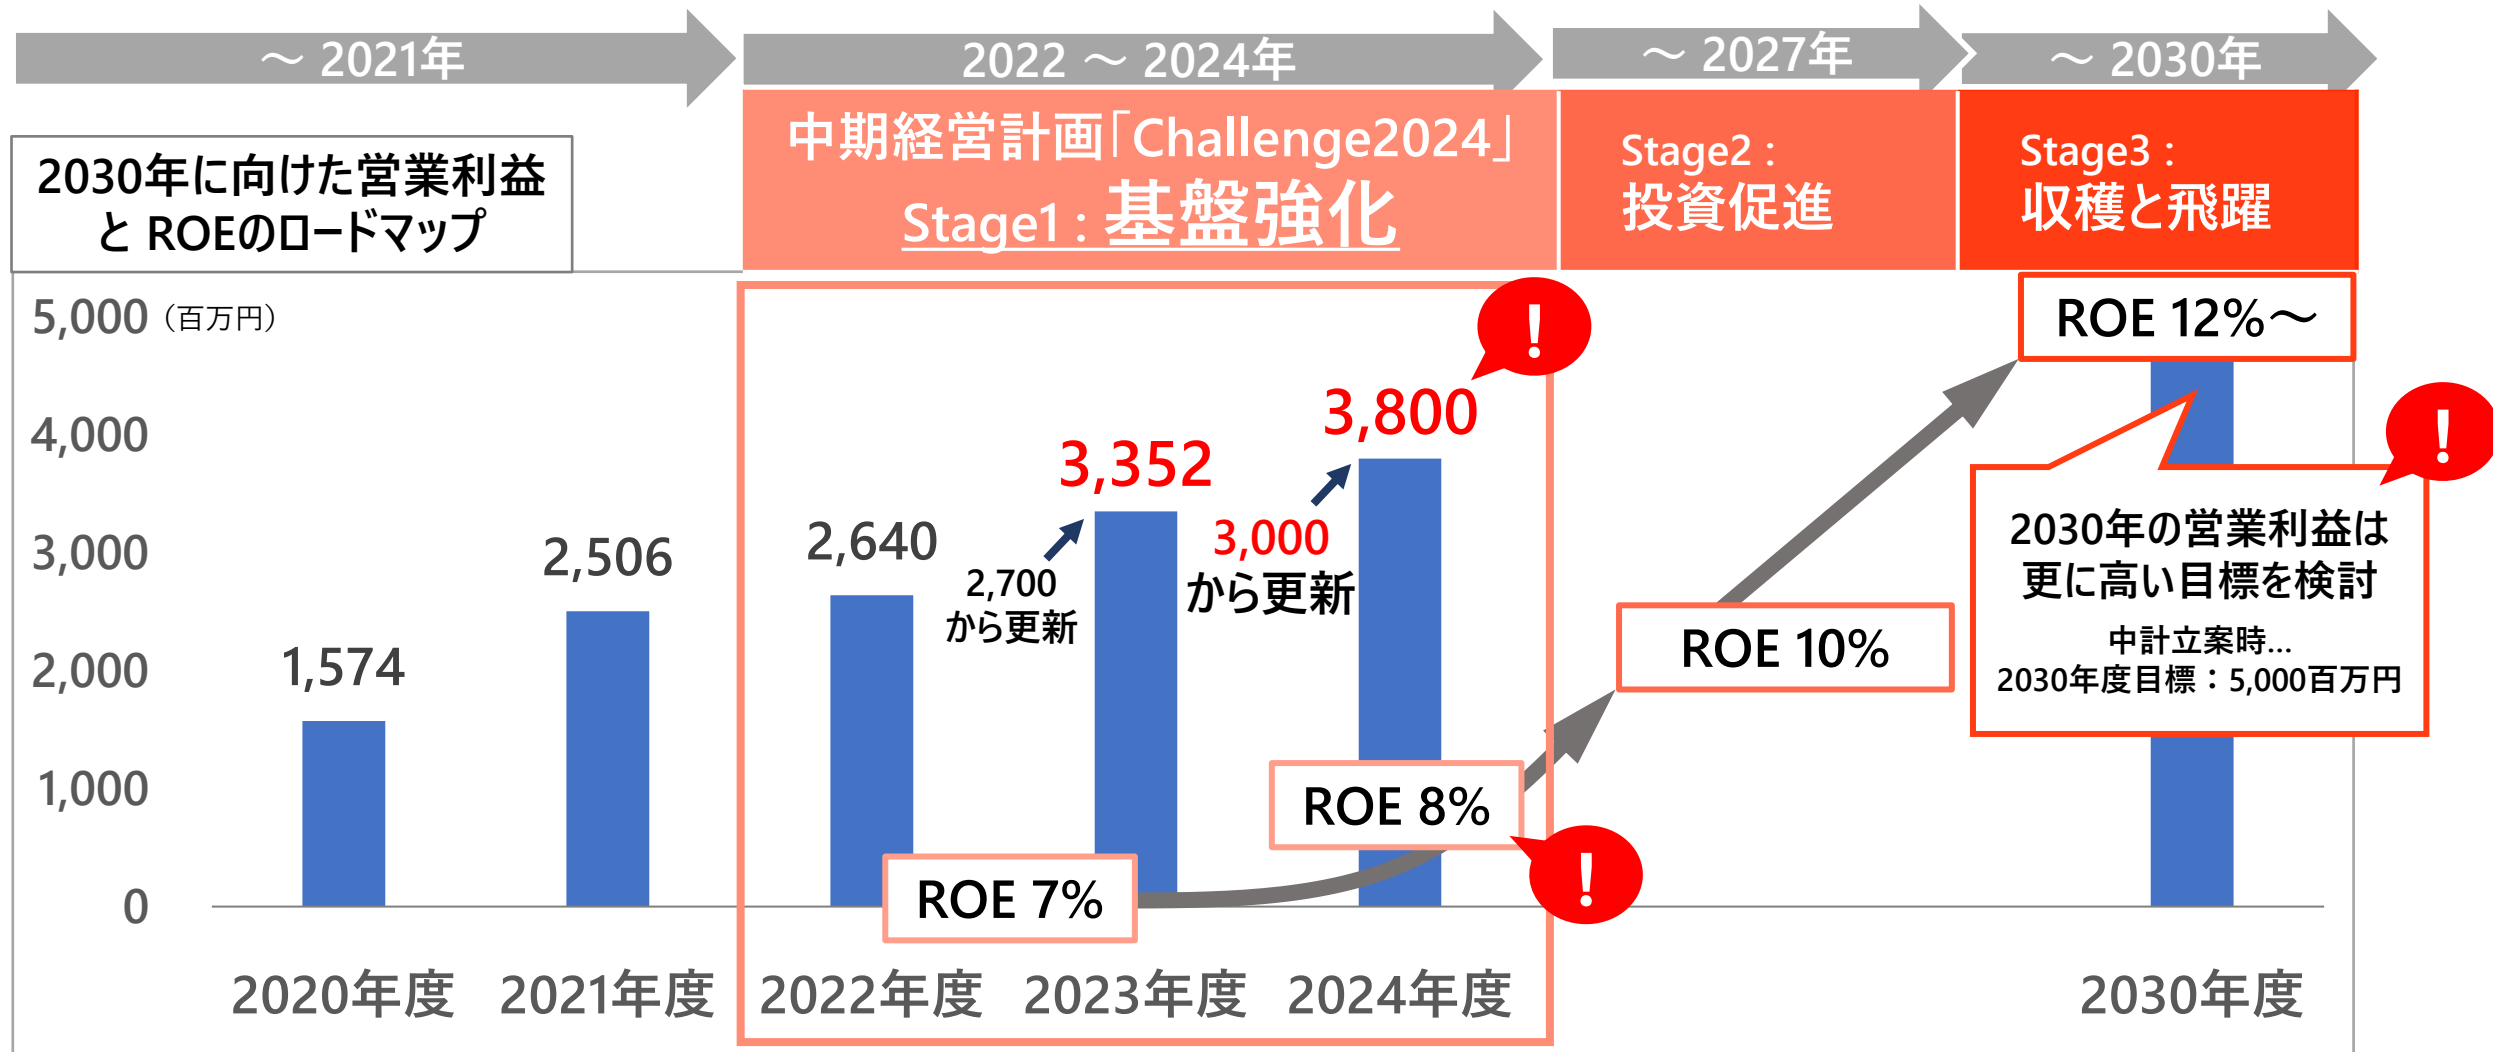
～ 2021年

2022 ～ 2024年

～ 2027年

～ 2030年

2030年に向けた営業利益と ROEのロードマップ

中期経営計画「Challenge2024」
Stage1 : 基盤強化

Stage2 :
投資促進

Stage3 :
収穫と飛躍

5,000 (百万円)
4,000
3,000
2,000
1,000
0

1,574

2,506

2,640

2,700
から更新

3,352

3,000
から更新

3,800

!

!

!

ROE 7%

ROE 8%

ROE 10%

ROE 12%～

2030年の営業利益は更に高い目標を検討

中計立案時…
2030年度目標：5,000百万円

2020年度 2021年度 2022年度 2023年度 2024年度 2030年度